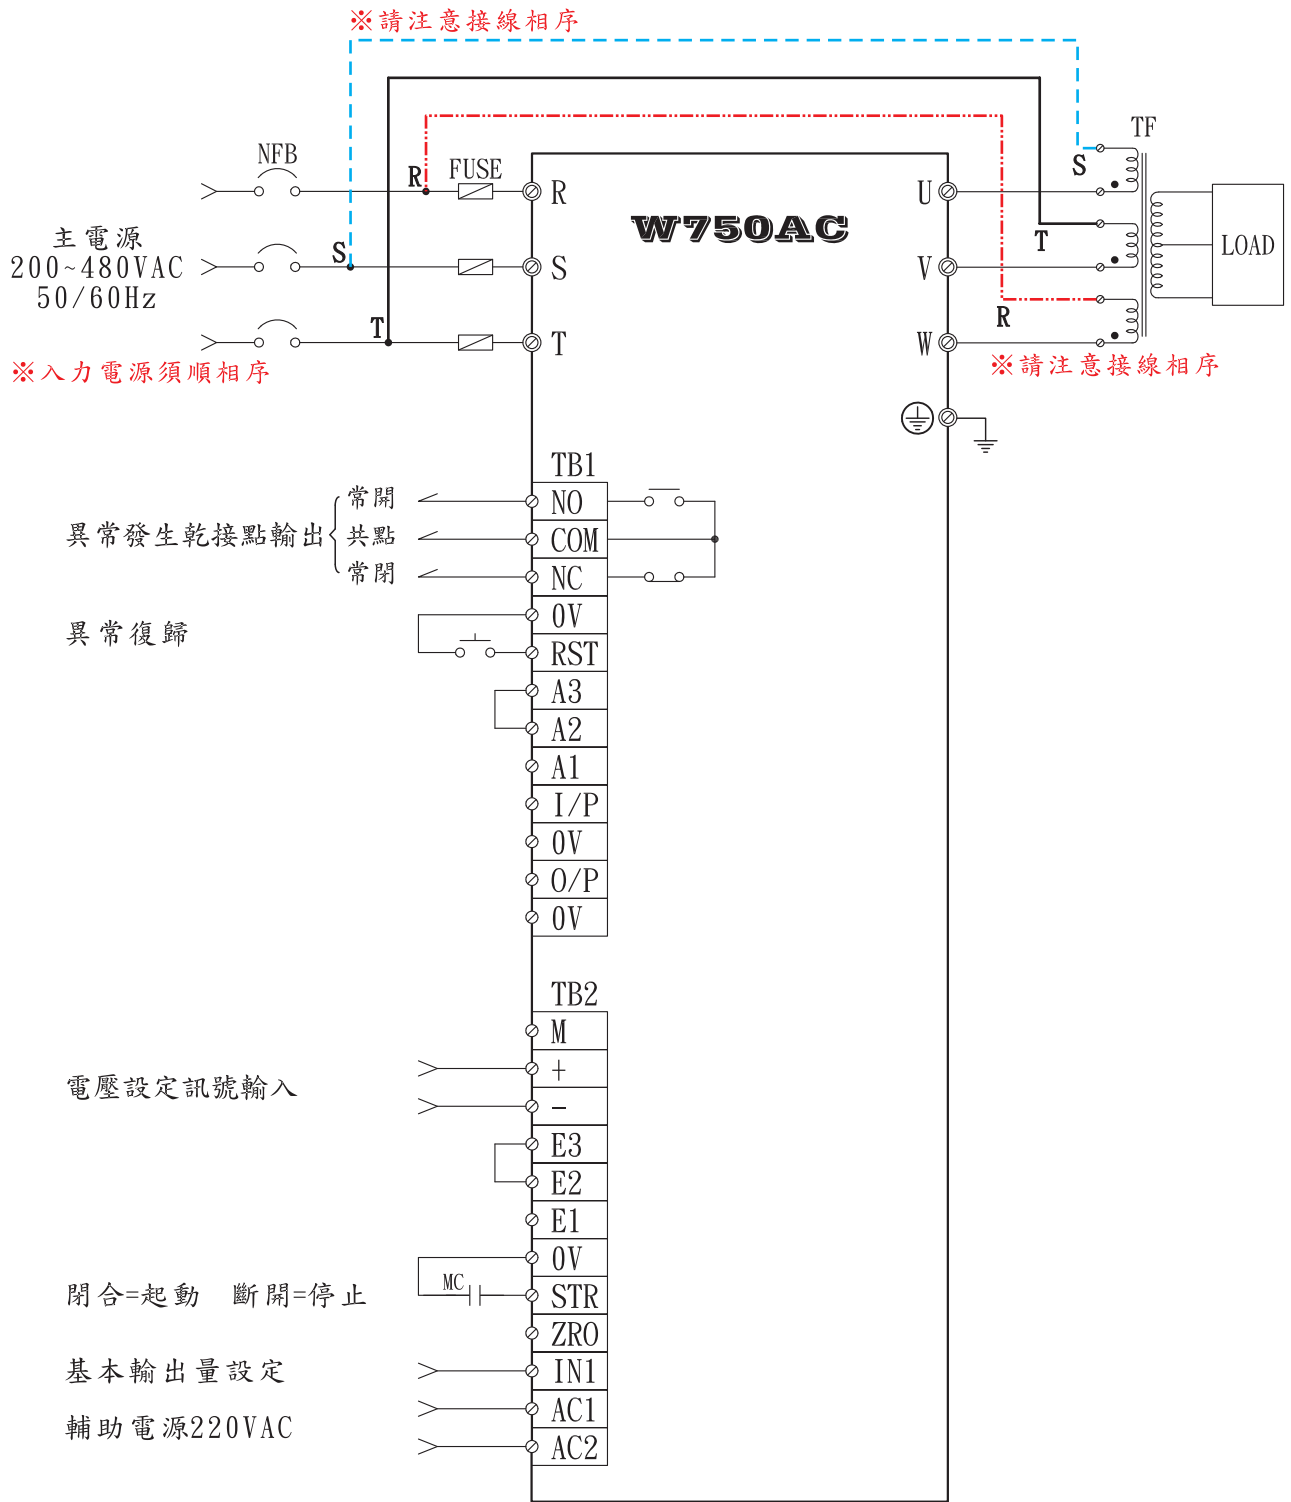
※請注意接線相序

NFB

R FUSE

主電源
200~480VAC
50/60Hz

S

T

※入力電源須順相序

R
S
T

W750AC

U
V
W

TF
S
T
R
LOAD

※請注意接線相序

TB1

異常發生乾接點輸出
常開 NO
共點 COM
常閉 NC

0V
異常復歸 RST
A3
A2
A1
I/P
0V
O/P
0V

TB2
M
電壓設定訊號輸入
+
−
E3
E2
E1
0V
閉合=起動 斷開=停止 MC STR
ZRO
基本輸出量設定 IN1
輔助電源220VAC
AC1
AC2